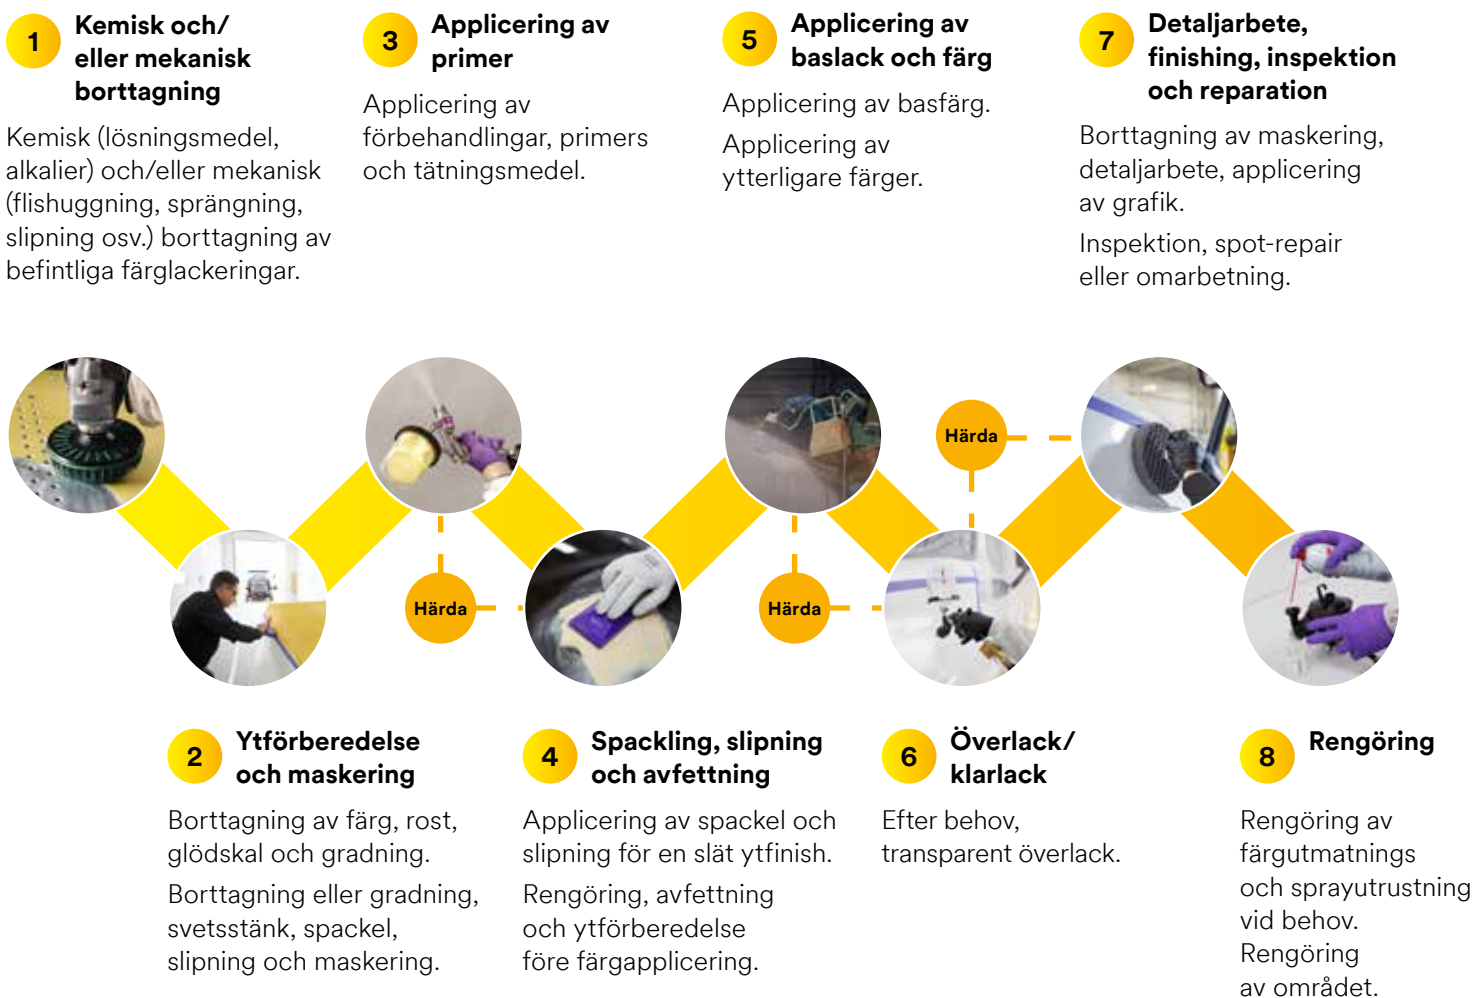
1 Kemisk och/ eller mekanisk borttagning

Kemisk (lösningsmedel, alkalier) och/eller mekanisk (flishuggning, sprängning, slipning osv.) borttagning av befintliga färglackeringar.

3 Applicering av primer

Applicering av förbehandlingar, primers och tätningsmedel.

5 Applicering av baslack och färg

Applicering av basfärg.

Applicering av ytterligare färger.

7 Detaljarbete, finishing, inspektion och reparation

Borttagning av maskering, detaljarbete, applicering av grafik.

Inspektion, spot-repair eller omarbetning.

Härda

Härda

Härda

2 Ytförberedelse och maskering

Borttagning av färg, rost, glödskal och gradning.

Borttagning eller gradning, svetsstänk, spackel, slipning och maskering.

4 Spackling, slipning och avfettning

Applicering av spackel och slipning för en slät ytfinish.

Rengöring, avfettning och ytförberedelse före färgapplicering.

6 Överlack/ klarlack

Efter behov, transparent överlack.

8 Rengöring

Rengöring av färgutmatnings och sprayutrustning vid behov. Rengöring av området.